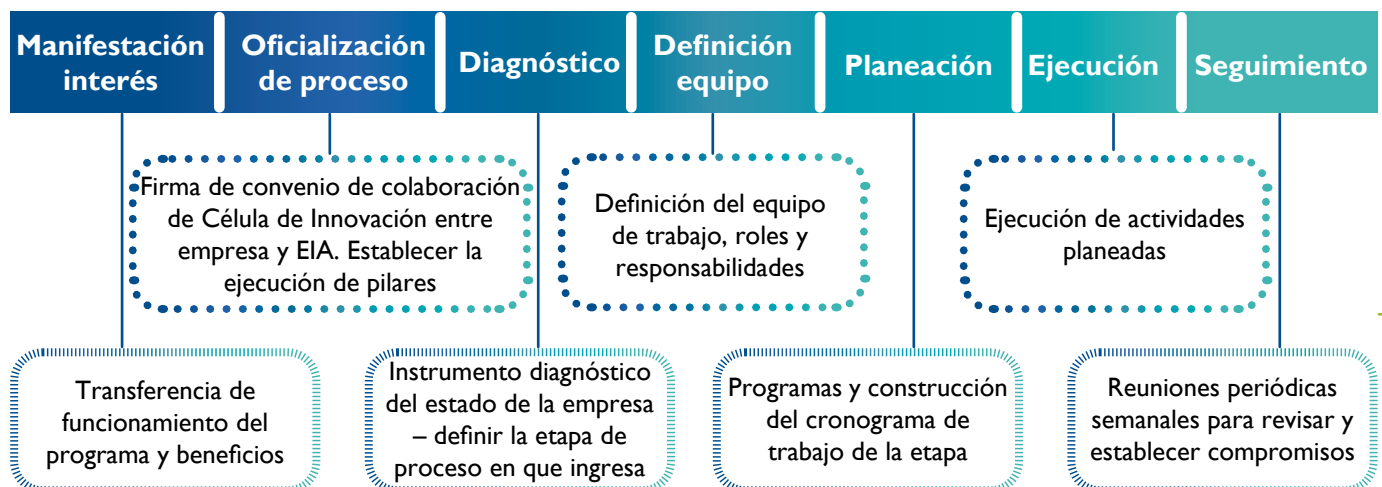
Manifestación interés

Oficialización de proceso

Diagnóstico

Definición equipo

Planeación

Ejecución

Seguimiento

Firma de convenio de colaboración de Célula de Innovación entre empresa y EIA. Establecer la ejecución de pilares

Definición del equipo de trabajo, roles y responsabilidades

Ejecución de actividades planeadas

Transferencia de funcionamiento del programa y beneficios

Instrumento diagnóstico del estado de la empresa – definir la etapa de proceso en que ingresa

Programas y construcción del cronograma de trabajo de la etapa

Reuniones periódicas semanales para revisar y establecer compromisos